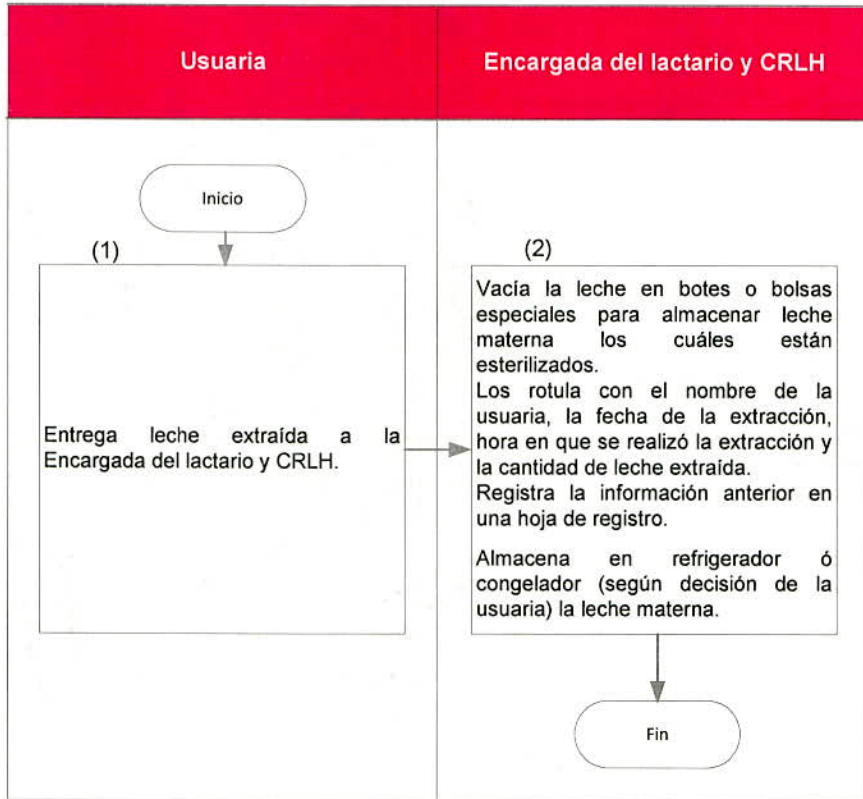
Usuaria

Encargada del lactario y CRLH

Inicio

(1)

Entrega leche extraída a la Encargada del lactario y CRLH.

(2)

Vacía la leche en botes o bolsas especiales para almacenar leche materna los cuáles están esterilizados.
Los rotula con el nombre de la usuaria, la fecha de la extracción, hora en que se realizó la extracción y la cantidad de leche extraída.
Registra la información anterior en una hoja de registro.

Almacena en refrigerador ó congelador (según decisión de la usuaria) la leche materna.

Fin